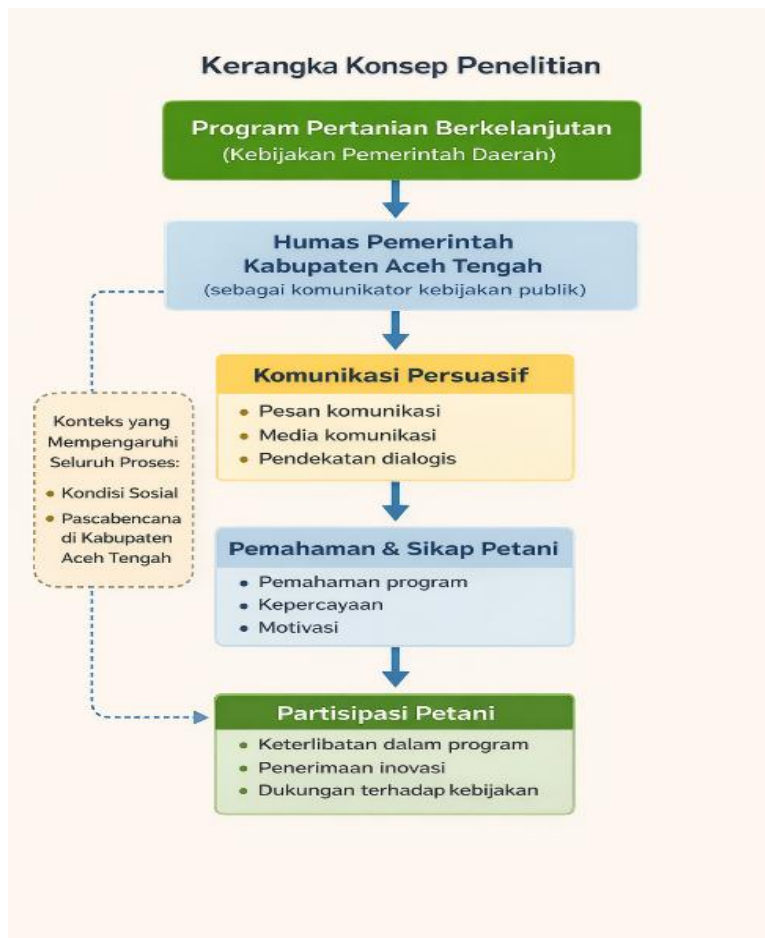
Kerangka Konsep Penelitian

Program Pertanian Berkelanjutan
(Kebijakan Pemerintah Daerah)

Humas Pemerintah
Kabupaten Aceh Tengah
(sebagai komunikator kebijakan publik)

Komunikasi Persuasif
- Pesan komunikasi
- Media komunikasi
- Pendekatan dialogis

Konteks yang Mempengaruhi Seluruh Proses:
- Kondisi Sosial
- Pascabencana di Kabupaten Aceh Tengah

Pemahaman & Sikap Petani
- Pemahaman program
- Kepercayaan
- Motivasi

Partisipasi Petani
- Keterlibatan dalam program
- Penerimaan inovasi
- Dukungan terhadap kebijakan